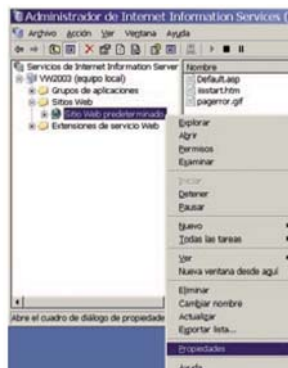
Administrador de Internet Information Services (

Archivo Acción Ver Ventana Ayuda

Servicios de Internet Information Server
VW2003 (equipo local)
Grupos de aplicaciones
Sitios Web
Sitio Web predeterminado
Extensiones de servicio Web

Nombre
Default.asp
iisstart.htm
pagerror.gif

Explorar
Abrir
Permisos
Examinar
Iniciar
Detener
Pausar
Nuevo
Todas las tareas
Ver
Nueva ventana desde aquí
Eliminar
Cambiar nombre
Actualizar
Exportar lista...
Propiedades
Ayuda

Abre el cuadro de diálogo de propiedade